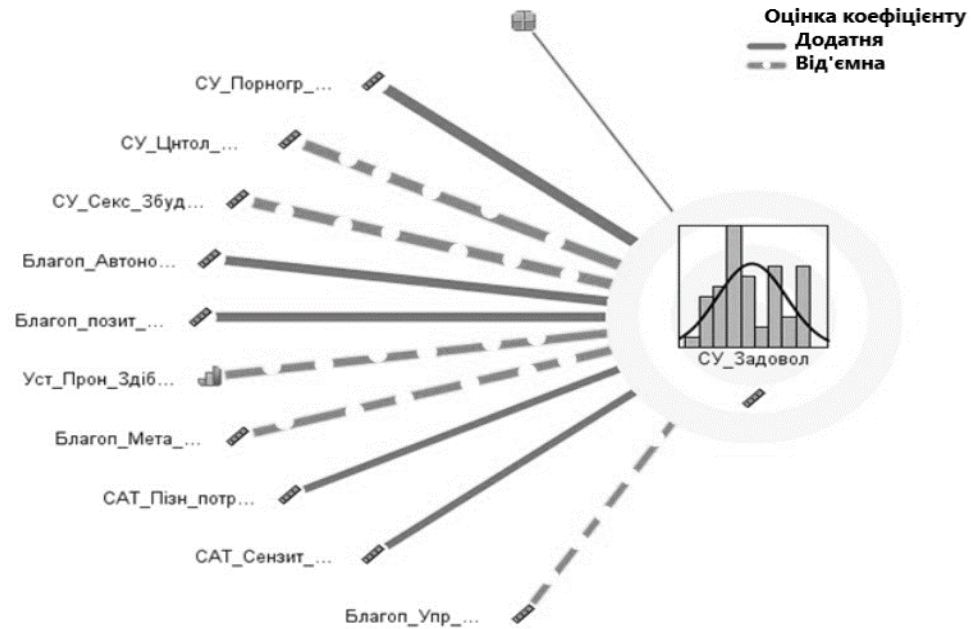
Оцінка коефіцієнту
Додатня
Від'ємна

СУ_Порногр_...
СУ_Цнтол_...
СУ_Секс_Збуд...
Благоп_Автоно...
Благоп_позит_...
Уст_Прон_Здіб...
Благоп_Мета_...
САТ_Пізн_потр...
САТ_Сензит_...
Благоп_Упр_...
СУ_Задовол